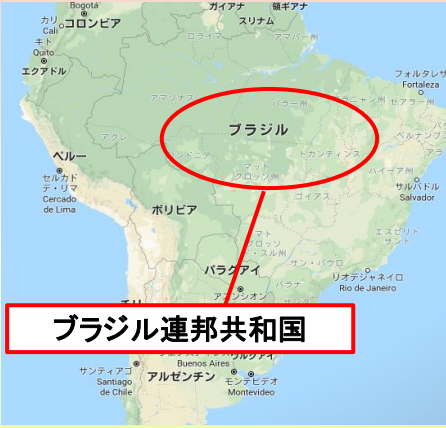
Bogotá
ガイアナ
ギアナ
カリ
コロンビア
スリナム
Cali
ロライマ
キト
Quito
アマパー州
エクアドル
フォルタレザ
アマゾナス州
パラー州
マラニャン州
セアラー州
ブラジル
アクレ
ペルー
ロンドニア
トカンティンス
セルカド・デ・リマ
Cercado de Lima
マット・グロッソ州
バイーア州
サルバドル
Salvador
ボリビア
ゴイアス
マット・グロッソ・ド・スル州
エスピリトサント
サンパウロ
パラグアイ
リオデジャネイロ
Rio de Janeiro
アスンシオン
パラナ
ブラジル連邦共和国
チリ
Buenos Aires
サンティアゴ
Santiago de Chile
アルゼンチン
モンテビデオ
Montevideo